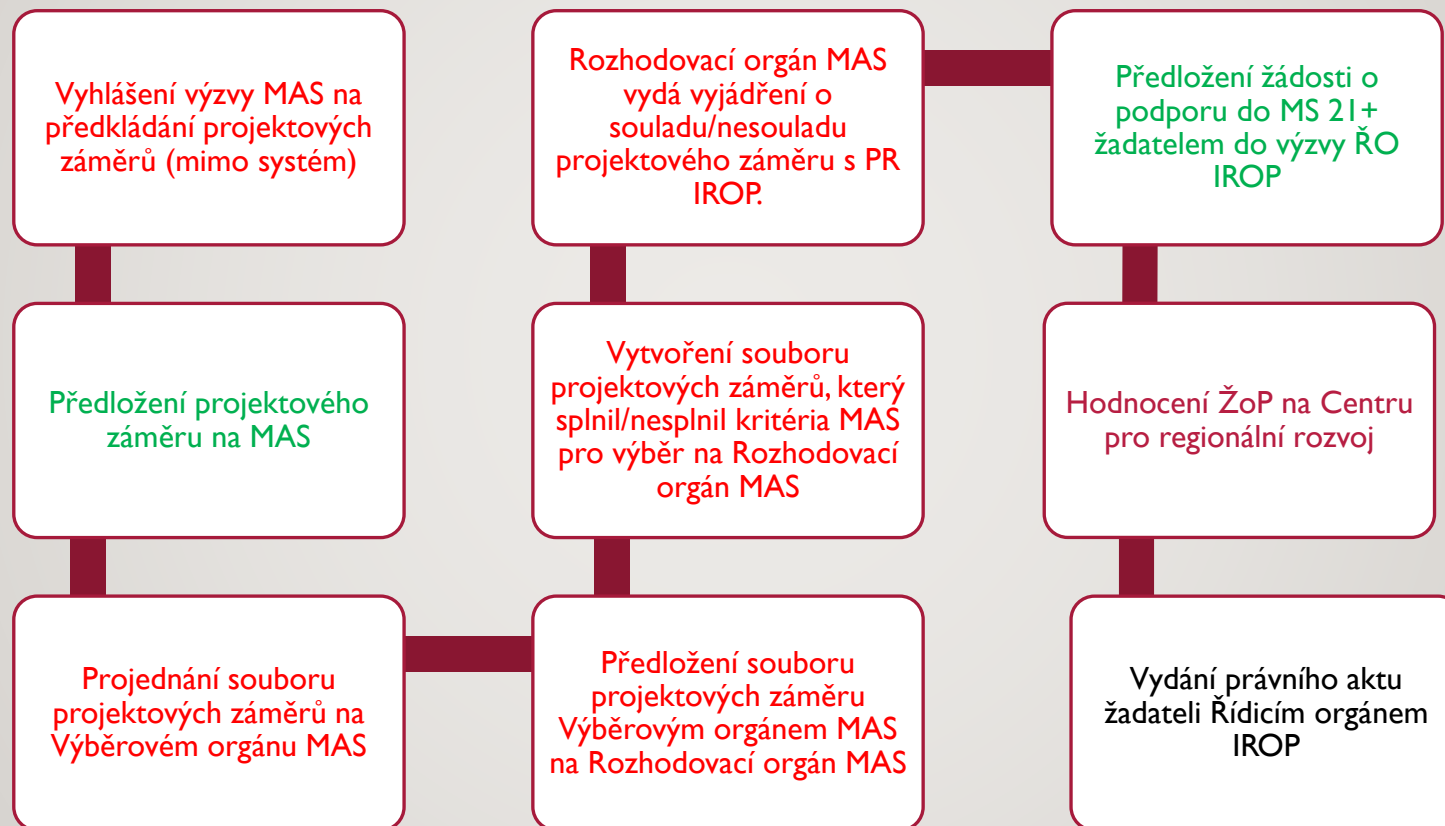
Vyhlášení výzvy MAS na předkládání projektových záměrů (mimo systém)

Předložení projektového záměru na MAS

Projednání souboru projektových záměrů na Výběrovém orgánu MAS

Předložení souboru projektových záměru Výběrovým orgánem MAS na Rozhodovací orgán MAS

Vytvoření souboru projektových záměrů, který splnil/nesplnil kritéria MAS pro výběr na Rozhodovací orgán MAS

Rozhodovací orgán MAS vydá vyjádření o souladu/nesouladu projektového záměru s PR IROP.

Předložení žádosti o podporu do MS 21+ žadatelem do výzvy ŘO IROP

Hodnocení ŽoP na Centru pro regionální rozvoj

Vydání právního aktu žadateli Řídicím orgánem IROP